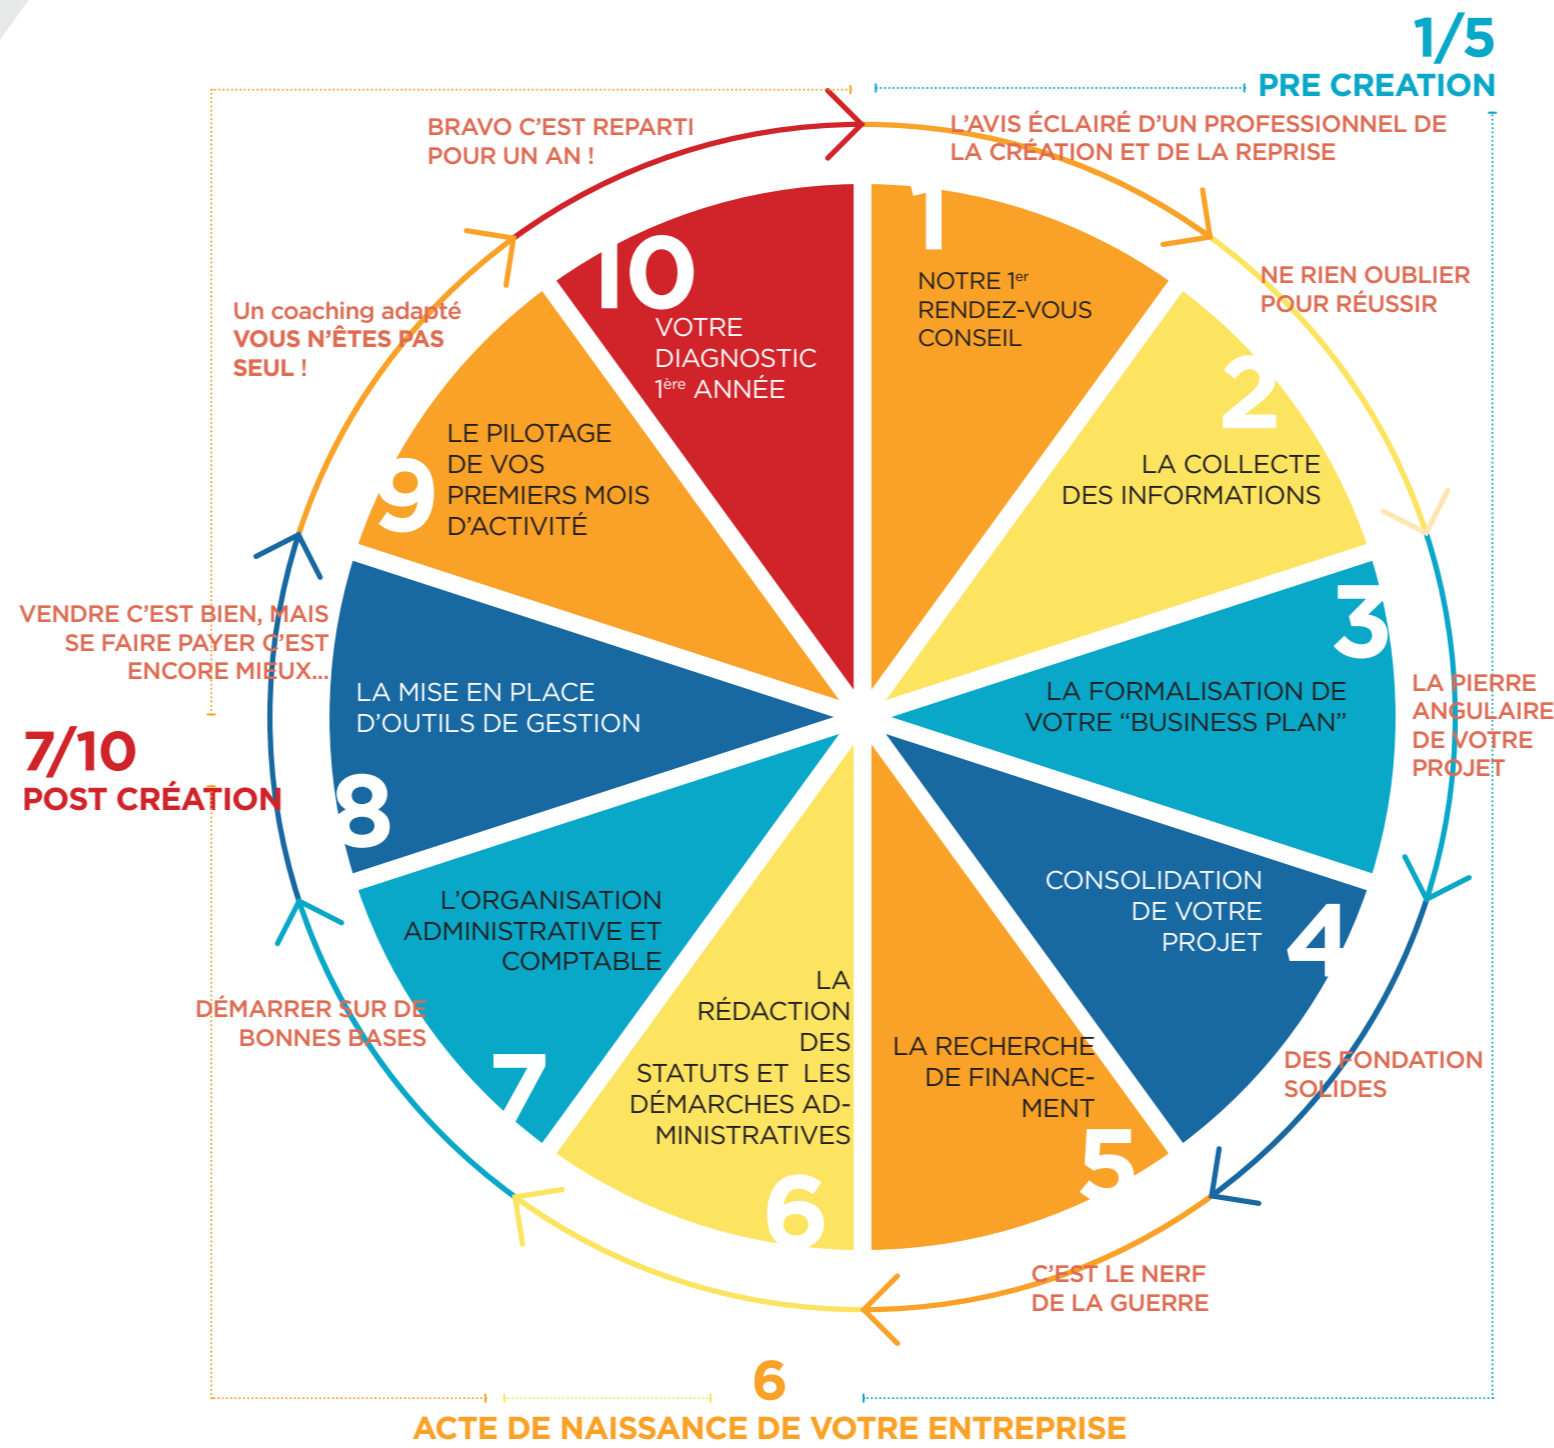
1/5
PRE CREATION

BRAVO C'EST REPARTI POUR UN AN !

L'AVIS ÉCLAIRÉ D'UN PROFESSIONNEL DE LA CRÉATION ET DE LA REPRISE

1
NOTRE 1$^{er}$ RENDEZ-VOUS CONSEIL

NE RIEN OUBLIER POUR RÉUSSIR

2
LA COLLECTE DES INFORMATIONS

3
LA FORMALISATION DE VOTRE "BUSINESS PLAN"

LA PIERRE ANGULAIRE DE VOTRE PROJET

4
CONSOLIDATION DE VOTRE PROJET

DES FONDATION SOLIDES

5
LA RECHERCHE DE FINANCEMENT

C'EST LE NERF DE LA GUERRE

6
LA RÉDACTION DES STATUTS ET LES DÉMARCHES ADMINISTRATIVES

7
L'ORGANISATION ADMINISTRATIVE ET COMPTABLE

DÉMARRER SUR DE BONNES BASES

8
LA MISE EN PLACE D'OUTILS DE GESTION

VENDRE C'EST BIEN, MAIS SE FAIRE PAYER C'EST ENCORE MIEUX...

9
LE PILOTAGE DE VOS PREMIERS MOIS D'ACTIVITÉ

Un coaching adapté VOUS N'ÊTES PAS SEUL !

10
VOTRE DIAGNOSTIC 1$^{ère}$ ANNÉE

7/10
POST CRÉATION

6
ACTE DE NAISSANCE DE VOTRE ENTREPRISE